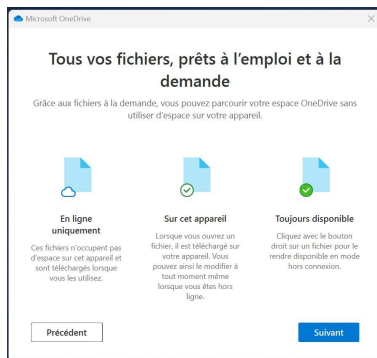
Microsoft OneDrive

×

Tous vos fichiers, prêts à l'emploi et à la demande

Grâce aux fichiers à la demande, vous pouvez parcourir votre espace OneDrive sans utiliser d'espace sur votre appareil.

En ligne uniquement

Ces fichiers n'occupent pas d'espace sur cet appareil et sont téléchargés lorsque vous les utilisez.

Sur cet appareil

Lorsque vous ouvrez un fichier, il est téléchargé sur votre appareil. Vous pouvez ainsi le modifier à tout moment même lorsque vous êtes hors ligne.

Toujours disponible

Cliquez avec le bouton droit sur un fichier pour le rendre disponible en mode hors connexion.

Précédent

Suivant